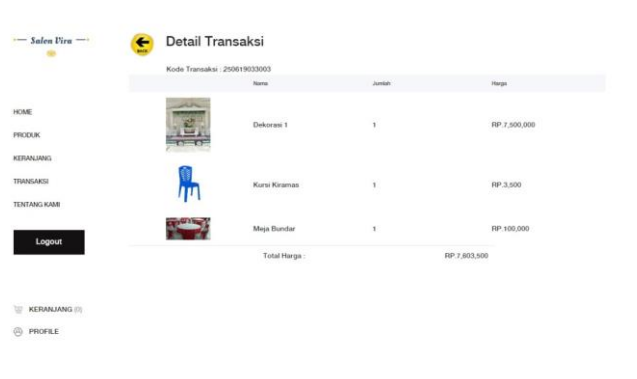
Salon Vira

HOME
PRODUK
KERANJANG
TRANSAKSI
TENTANG KAMI

Logout

KERANJANG (0)
PROFILE

BACK

Detail Transaksi

Kode Transaksi : 250619033003

| | Nama | Jumlah | Harga |
|---|---|---|---|
| | Dekorasi 1 | 1 | RP.7,500,000 |
| | Kursi Kiramas | 1 | RP.3,500 |
| | Meja Bundar | 1 | RP.100,000 |

Total Harga : RP.7,803,500